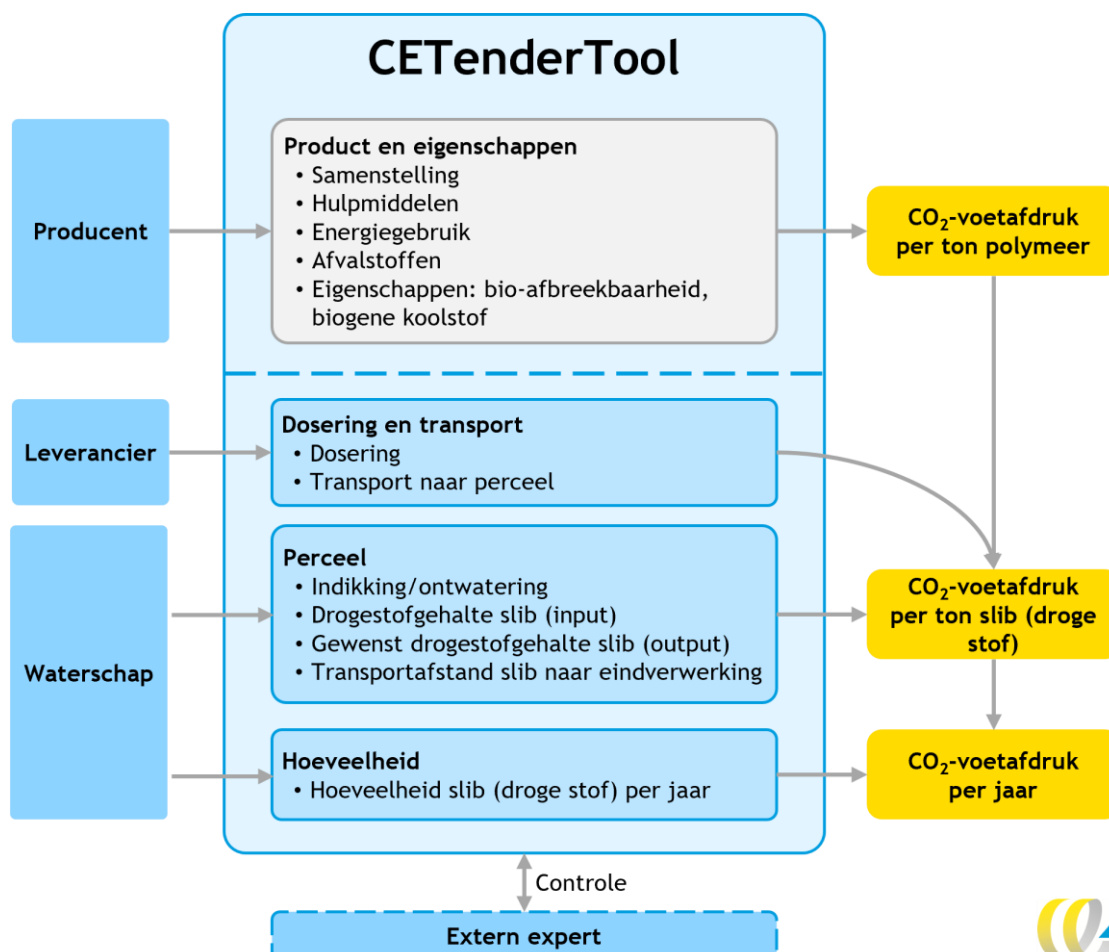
CETenderTool

Producent

Product en eigenschappen
• Samenstelling
• Hulpmiddelen
• Energiegebruik
• Afvalstoffen
• Eigenschappen: bio-afbreekbaarheid, biogene koolstof

$CO_2$-voetafdruk per ton polymeer

Leverancier

Dosering en transport
• Dosering
• Transport naar perceel

Waterschap

Perceel
• Indikking/ontwatering
• Drogestofgehalte slib (input)
• Gewenst drogestofgehalte slib (output)
• Transportafstand slib naar eindverwerking

$CO_2$-voetafdruk per ton slib (droge stof)

Hoeveelheid
• Hoeveelheid slib (droge stof) per jaar

$CO_2$-voetafdruk per jaar

Controle

Extern expert